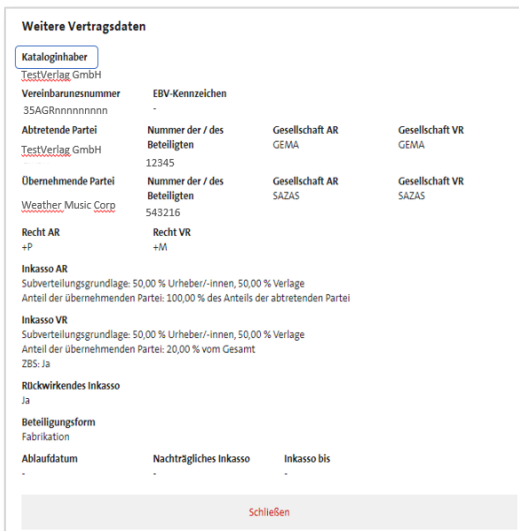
Weitere Vertragsdaten

Kataloginhaber
TestVerlag GmbH

| Vereinbarungsnummer | EBV-Kennzeichen |
|---|---|
| 35AGRnnnnnnnnn | - |

| Abtretende Partei | Nummer der / des Beteiligten | Gesellschaft AR | Gesellschaft VR |
|---|---|---|---|
| TestVerlag GmbH | 12345 | GEMA | GEMA |

| Übernehmende Partei | Nummer der / des Beteiligten | Gesellschaft AR | Gesellschaft VR |
|---|---|---|---|
| Weather Music Corp | 543216 | SAZAS | SAZAS |

| Recht AR | Recht VR |
|---|---|
| +P | +M |

Inkasso AR
Subverteilungsgrundlage: 50,00 % Urheber/-innen, 50,00 % Verlage
Anteil der übernehmenden Partei: 100,00 % des Anteils der abtretenden Partei

Inkasso VR
Subverteilungsgrundlage: 50,00 % Urheber/-innen, 50,00 % Verlage
Anteil der übernehmenden Partei: 20,00 % vom Gesamt
ZBS: Ja

Rückwirkendes Inkasso
Ja

Beteiligungsform
Fabrikation

| Ablaufdatum | Nachträgliches Inkasso | Inkasso bis |
|---|---|---|
| - | - | - |

Schließen